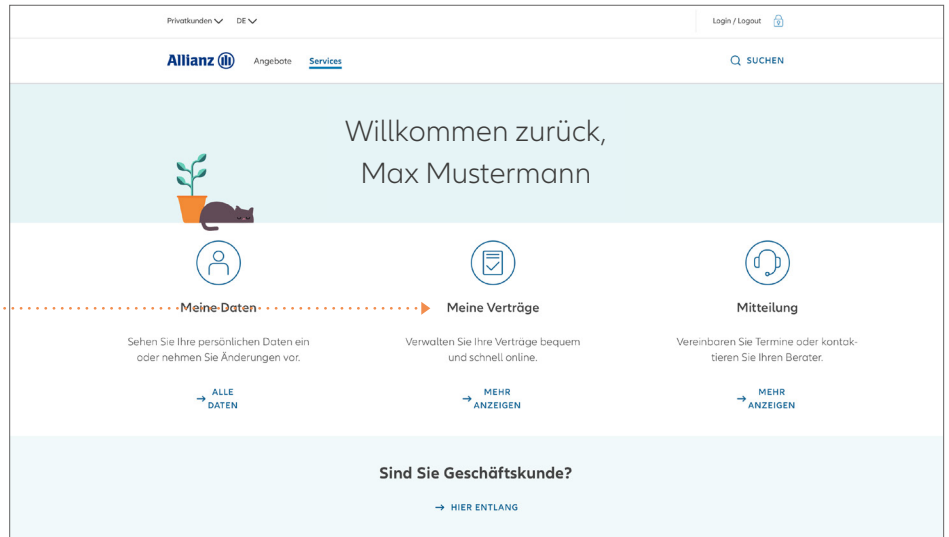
Privatkunden DE

Login / Logout

Allianz

Angebote

Services

SUCHEN

Willkommen zurück,
Max Mustermann

Meine Daten

Sehen Sie Ihre persönlichen Daten ein oder nehmen Sie Änderungen vor.

→ ALLE DATEN

Meine Verträge

Verwalten Sie Ihre Verträge bequem und schnell online.

→ MEHR ANZEIGEN

Mitteilung

Vereinbaren Sie Termine oder kontaktieren Sie Ihren Berater.

→ MEHR ANZEIGEN

Sind Sie Geschäftskunde?

→ HIER ENTLANG